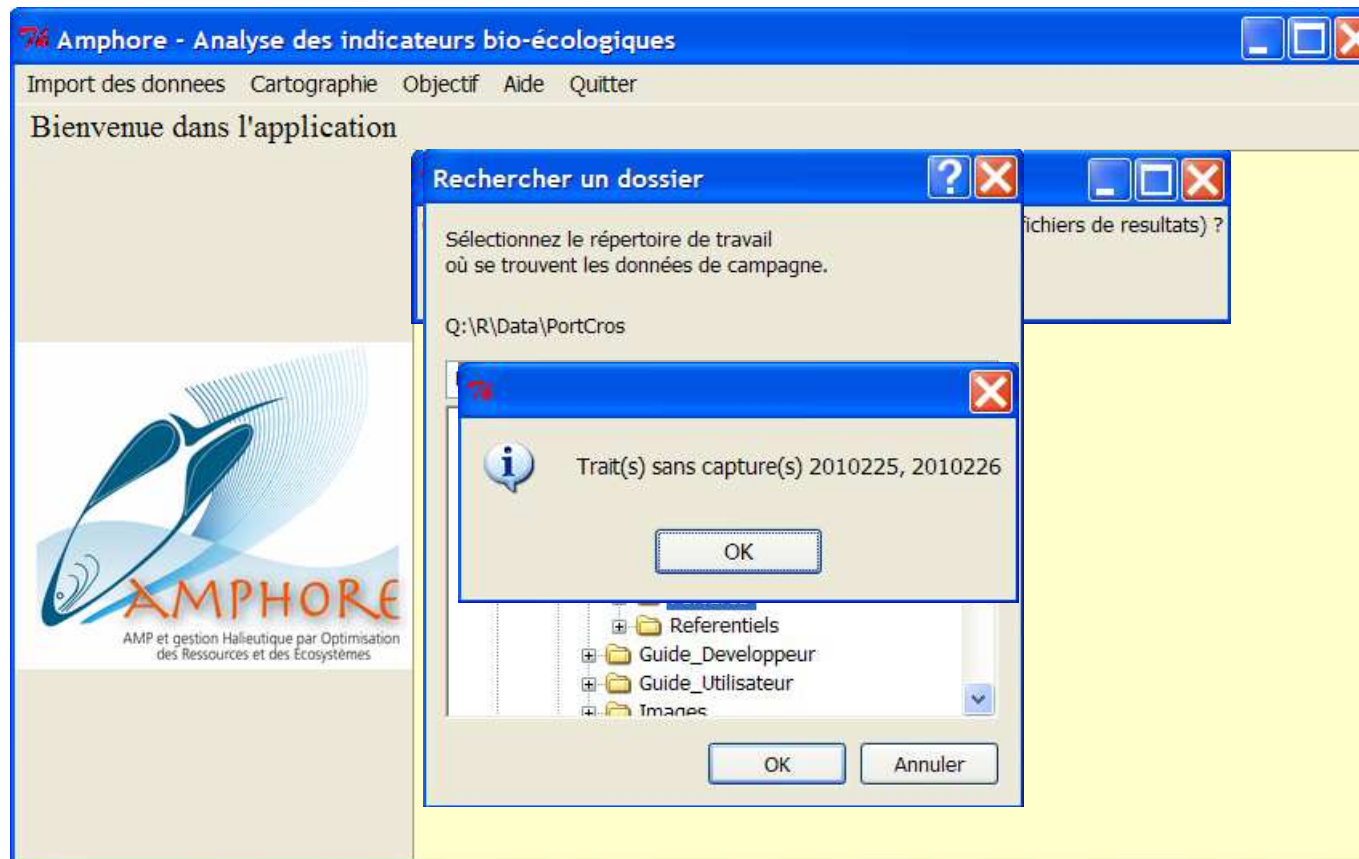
Amphore - Analyse des indicateurs bio-écologiques

Import des donnees Cartographie Objectif Aide Quitter

Bienvenue dans l'application

fichiers de resultats) ?

Rechercher un dossier

Sélectionnez le répertoire de travail
où se trouvent les données de campagne.

Q:\R\Data\PortCros

Trait(s) sans capture(s) 2010225, 2010226

OK

Referentiels
Guide_Developpeur
Guide_Utilisateur
Images

OK Annuler

AMPHORE
AMP et gestion Halieutique par Optimisation des Ressources et des Ecosystèmes